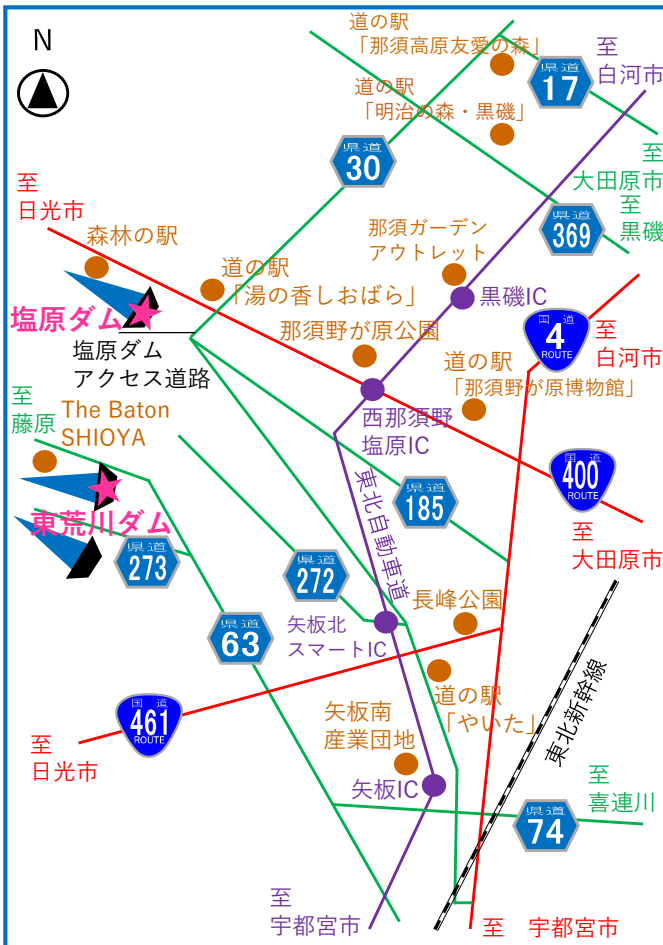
N

道の駅
「那須高原友愛の森」

県道 17

至
白河市

道の駅
「明治の森・黒磯」

県道 30

至
大田原市
至
黒磯

至
日光市

那須ガーデン
アウトレット

県道 369

森林の駅

道の駅
「湯の香しおばら」

黒磯IC

塩原ダム

那須野が原公園

国道 4 ROUTE

至
白河市

塩原ダム
アクセス道路

道の駅
「那須野が原博物館」

至
藤原

The Baton
SHIOYA

西那須野
塩原IC

東北自動車道

国道 400 ROUTE

県道 185

東荒川ダム

県道 273

至
大田原市

県道 272

県道 63

矢板北
スマートIC

長峰公園

東北新幹線

国道 461 ROUTE

道の駅
「やいた」

至
日光市

矢板南
産業団地

至
喜連川

矢板IC

県道 74

至
宇都宮市

至　宇都宮市